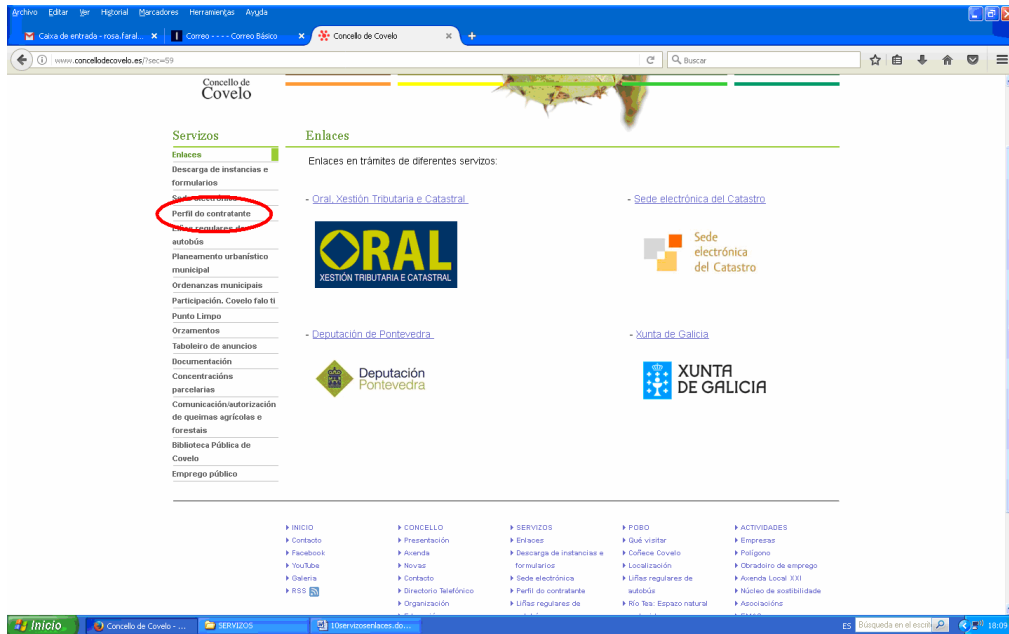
Archivo Editar Ver Historial Marcadores Herramientas Ayuda

Caixa de entrada - rosa.faral... ×
Correo - - - - Correo Básico ×
Concello de Covelo ×

www.concellodecovelo.es/?sec=59

Buscar

Concello de Covelo

Servizos

Enlaces
Descarga de instancias e formularios
Sede electrónica
Perfil do contratante
Liñas regulares de autobús
Planeamento urbanístico municipal
Ordenanzas municipais
Participación. Covelo falo ti
Punto Limpo
Orzamentos
Taboleiro de anuncios
Documentación
Concentracións parcelarias
Comunicación/autorización de queimas agrícolas e forestais
Biblioteca Pública de Covelo
Emprego público

Enlaces

Enlaces en trámites de diferentes servizos:

- Oral. Xestión Tributaria e Catastral

ORAL
XESTIÓN TRIBUTARIA E CATASTRAL

- Sede electrónica del Catastro

Sede electrónica del Catastro

- Deputación de Pontevedra

Deputación Pontevedra

- Xunta de Galicia

XUNTA DE GALICIA

INICIO
Contacto
Facebook
YouTube
Galería
RSS

CONCELLO
Presentación
Axenda
Novas
Contacto
Directorio Telefónico
Organización

SERVIZOS
Enlaces
Descarga de instancias e formularios
Sede electrónica
Perfil do contratante
Liñas regulares de

POBO
Qué visitar
Coñece Covelo
Localización
Liñas regulares de autobús
Río Tea: Espazo natural

ACTIVIDADES
Empresas
Polígono
Obradoiro de emprego
Axenda Local XXI
Núcleo de sostibilidade
Asociacións

Inicio
Concello de Covelo - ...
SERVIZOS
10servizosenlaces.do...
ES
Búsqueda en el escri
18:09